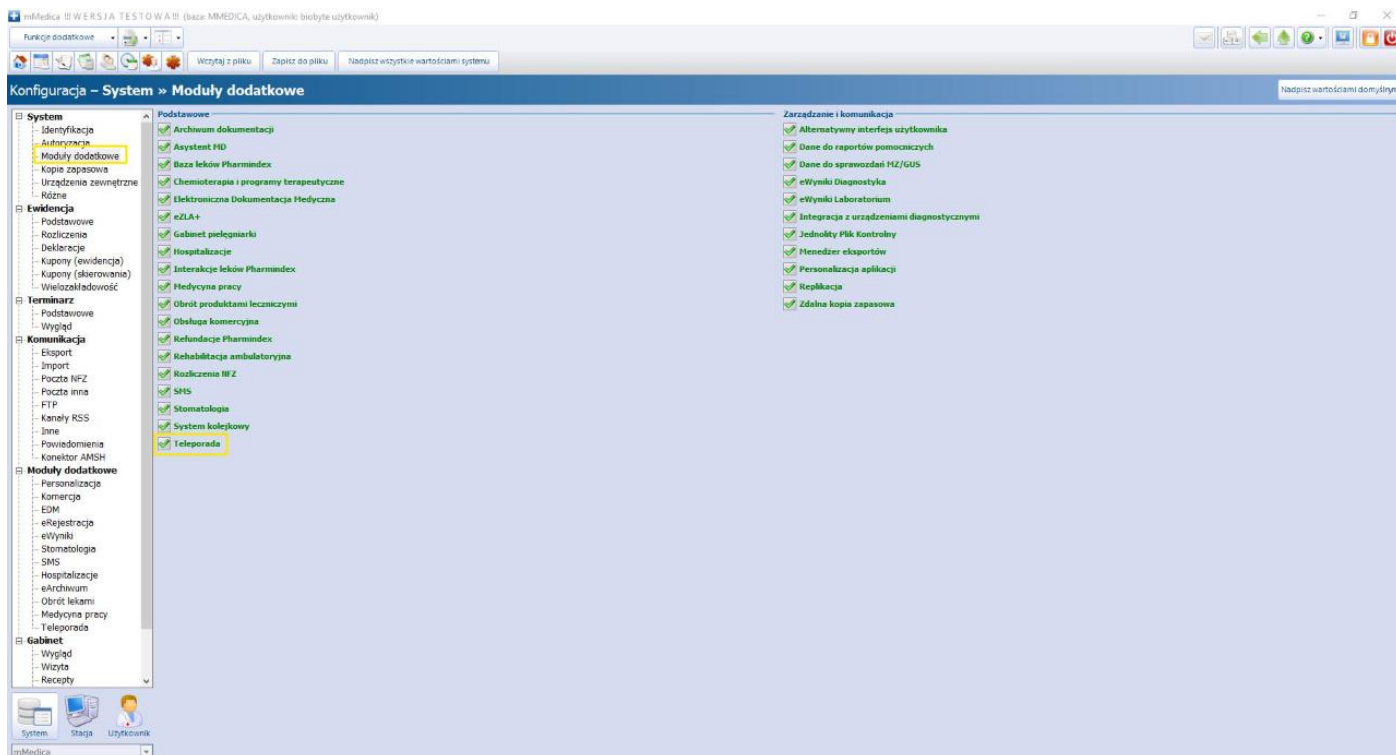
mMedica !!! W E R S J A T E S T O W A !!! (baza: MMEDICA, użytkownik: biobyte użytkownik)

Funkcje dodatkowe

Wczytaj z pliku | Zapisz do pliku | Nadpisz wszystkie wartościami systemu

Konfiguracja – System » Moduły dodatkowe

Nadpisz wartościami domyślnym

System
Identyfikacja
Autoryzacja
Moduły dodatkowe
Kopia zapasowa
Urządzenia zewnętrzne
Różne
Ewidencja
Podstawowe
Rozliczenia
Deklaracje
Kupony (ewidencja)
Kupony (skierowania)
Wielozakładowość
Terminarz
Podstawowe
Wygląd
Komunikacja
Eksport
Import
Poczta NFZ
Poczta inna
FTP
Kanały RSS
Inne
Powiadomienia
Konektor AMSH
Moduły dodatkowe
Personalizacja
Komercja
EDM
eRejestracja
eWyniki
Stomatologia
SMS
Hospitalizacje
eArchiwum
Obrót lekami
Medycyna pracy
Teleporada
Gabinet
Wygląd
Wizyta
Recepty

System Stacja Użytkownik
mMedica

Podstawowe
Archiwum dokumentacji
Asystent MD
Baza leków Pharmindex
Chemioterapia i programy terapeutyczne
Elektroniczna Dokumentacja Medyczna
eZLA+
Gabinet pielęgniarki
Hospitalizacje
Interakcje leków Pharmindex
Medycyna pracy
Obrót produktami leczniczymi
Obsługa komercyjna
Refundacje Pharmindex
Rehabilitacja ambulatoryjna
Rozliczenia NFZ
SMS
Stomatologia
System kolejkowy
Teleporada

Zarządzanie i komunikacja
Alternatywny interfejs użytkownika
Dane do raportów pomocniczych
Dane do sprawozdań MZ/GUS
eWyniki Diagnostyka
eWyniki Laboratorium
Integracja z urządzeniami diagnostycznymi
Jednolity Plik Kontrolny
Menedżer eksportów
Personalizacja aplikacji
Replikacja
Zdalna kopia zapasowa